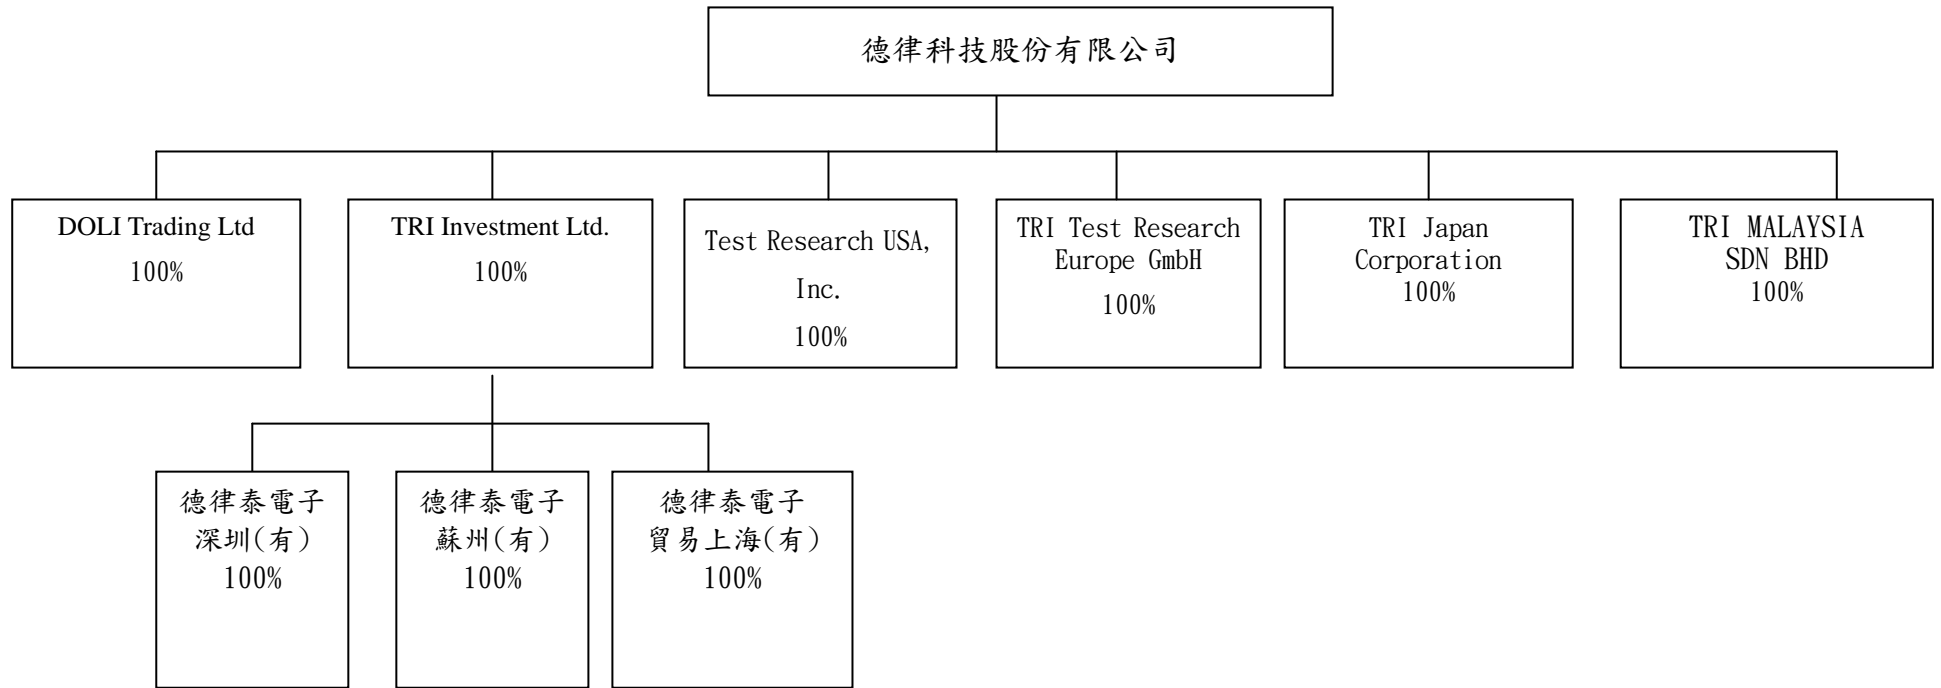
德律科技股份有限公司

DOLI Trading Ltd
100%

TRI Investment Ltd.
100%

Test Research USA, Inc.
100%

TRI Test Research Europe GmbH
100%

TRI Japan Corporation
100%

TRI MALAYSIA SDN BHD
100%

德律泰電子
深圳(有)
100%

德律泰電子
蘇州(有)
100%

德律泰電子
貿易上海(有)
100%